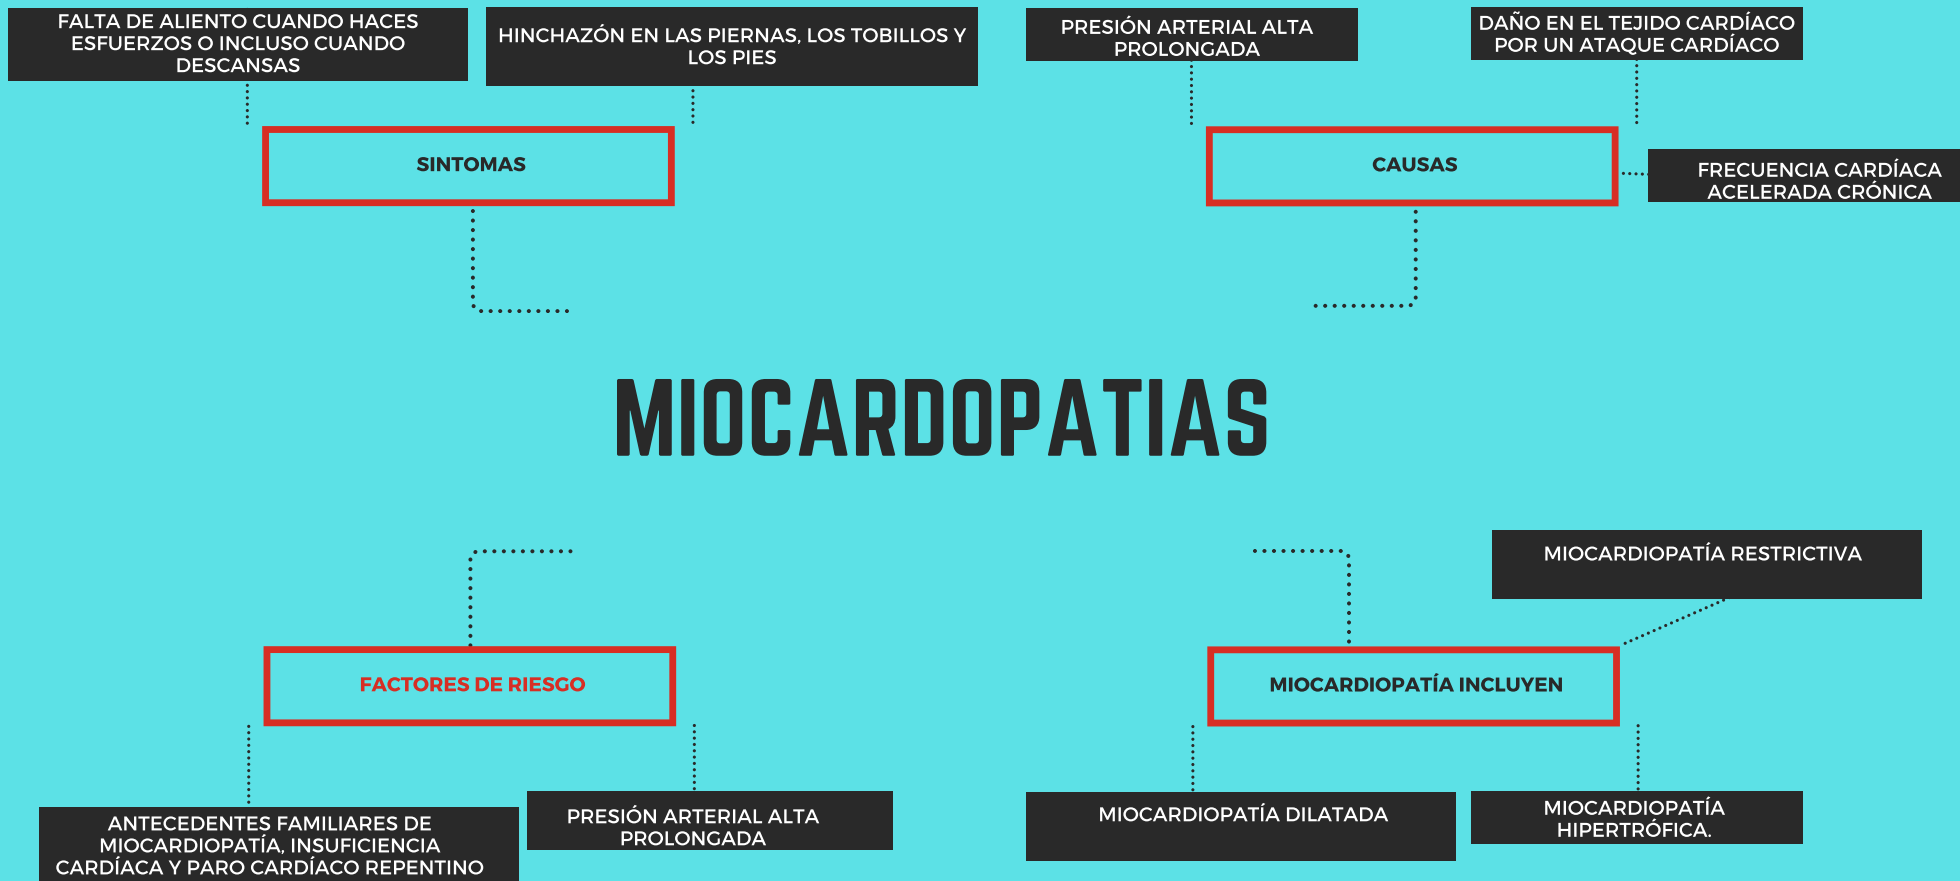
FALTA DE ALIENTO CUANDO HACES ESFUERZOS O INCLUSO CUANDO DESCANSAS

HINCHAZÓN EN LAS PIERNAS, LOS TOBILLOS Y LOS PIES

PRESIÓN ARTERIAL ALTA PROLONGADA

DAÑO EN EL TEJIDO CARDÍACO POR UN ATAQUE CARDÍACO

SINTOMAS

CAUSAS

FRECUENCIA CARDÍACA ACELERADA CRÓNICA

MIOCARDOPATIAS

MIOCARDIOPATÍA RESTRICTIVA

FACTORES DE RIESGO

MIOCARDIOPATÍA INCLUYEN

ANTECEDENTES FAMILIARES DE MIOCARDIOPATÍA, INSUFICIENCIA CARDÍACA Y PARO CARDÍACO REPENTINO

PRESIÓN ARTERIAL ALTA PROLONGADA

MIOCARDIOPATÍA DILATADA

MIOCARDIOPATÍA HIPERTRÓFICA.